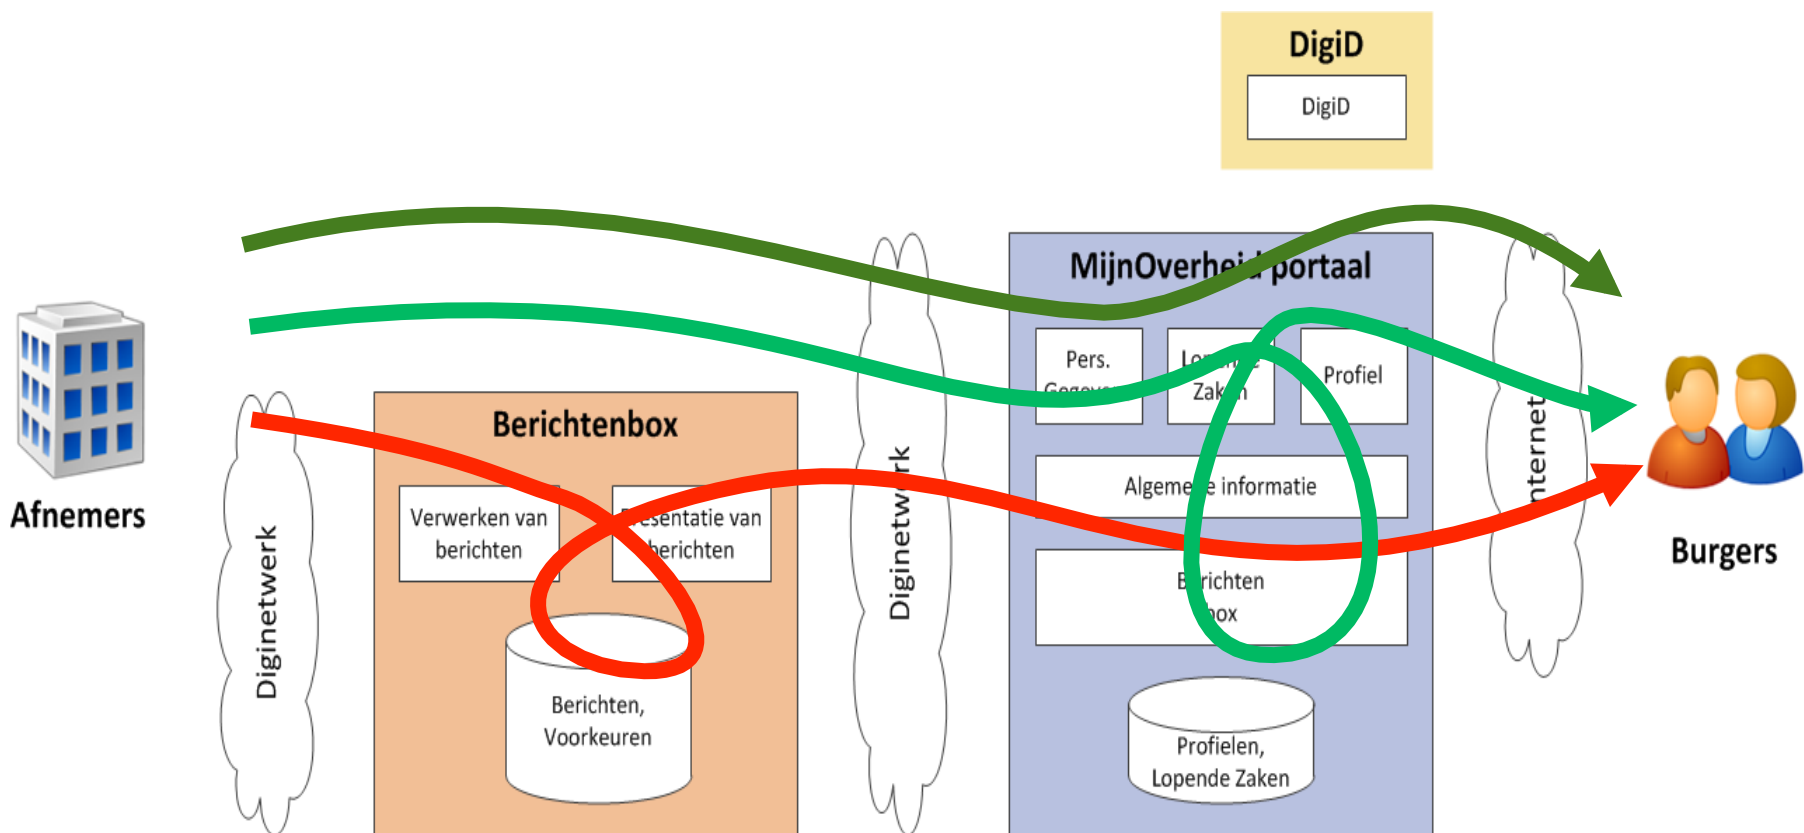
DigiD

DigiD

MijnOverhe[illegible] portaal

Pers. Gegeve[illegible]

Lo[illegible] Zak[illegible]

Profiel

Algeme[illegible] informatie

B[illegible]richten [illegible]ox

Profielen, Lopende Zaken

Afnemers

Diginetwerk

Berichtenbox

Verwerken van berichten

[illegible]esentatie van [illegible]erichten

Berichten, Voorkeuren

Diginetw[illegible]rk

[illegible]nternet

Burgers